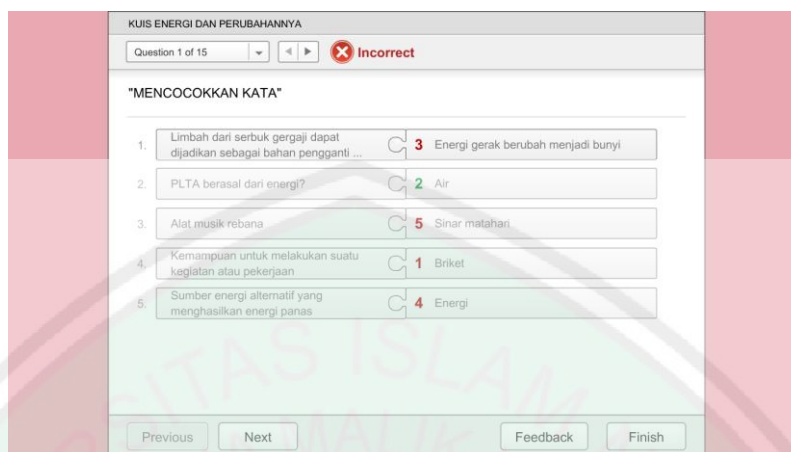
KUIS ENERGI DAN PERUBAHANNYA

Question 1 of 15

Incorrect

"MENCOCOKKAN KATA"

| | | | |
|---|---|---|---|
| 1. | Limbah dari serbuk gergaji dapat dijadikan sebagai bahan pengganti ... | 3 | Energi gerak berubah menjadi bunyi |
| 2. | PLTA berasal dari energi? | 2 | Air |
| 3. | Alat musik rebana | 5 | Sinar matahari |
| 4. | Kemampuan untuk melakukan suatu kegiatan atau pekerjaan | 1 | Briket |
| 5. | Sumber energi alternatif yang menghasilkan energi panas | 4 | Energi |

Previous Next Feedback Finish

UNIVERSITAS ISLAM MALIK